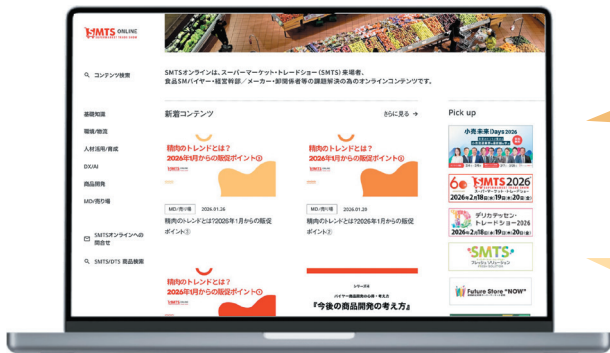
SMTS ONLINE SUPERMARKET TRADE SHOW

コンテンツ検索

SMTSオンラインは、スーパーマーケット・トレードショー（SMTS）来場者、食品SMバイヤー・経営幹部／メーカー・卸関係者等の課題解決の為のオンラインコンテンツです。

基礎知識

環境/物流

人材活用/育成

DX/AI

商品開発

MD/売り場

SMTSオンラインへの問合せ

SMTS/DTS 出展検索

新着コンテンツ

さらに見る →

精肉のトレンドとは？ 2026年1月からの販促ポイント③

SMTS online

MD/売り場 2026.01.26

精肉のトレンドとは?2026年1月からの販促ポイント③

精肉のトレンドとは？ 2026年1月からの販促ポイント②

SMTS online

MD/売り場 2026.01.20

精肉のトレンドとは?2026年1月からの販促ポイント②

精肉のトレンドとは？ 2026年1月からの販促ポイント①

SMTS online

シリーズ6

バイヤー・商品開発の心得・考え方

『今後の商品開発の考え方』

Pick up

小売未来Days 2026

60 SMTS 2026 スーパーマーケット・トレードショー 2026年2月18日(水)・19日(木)・20日(金)

デリカテッセン・トレードショー2026 2026年2月18日(水)・19日(木)・20日(金)

SMTS フレッシュソリューション

Future Store "NOW"